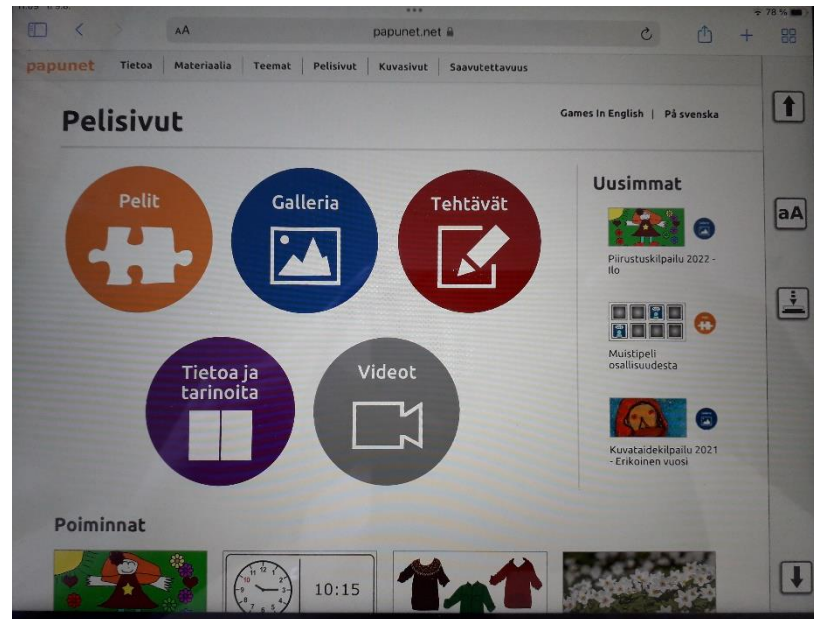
78 %

AA

papunet.net

papunet Tietoa Materiaalia Teemat Pelisivut Kuvasivut Saavutettavuus

Pelisivut

Games In English | På svenska

Pelit

Galleria

Tehtävät

Tietoa ja tarinoita

Videot

Uusimmat

Piirustuskilpailu 2022 - Ilo

Muistipeli osallisuudesta

Kuvataidekilpailu 2021 - Erikoinen vuosi

Poiminnat

10:15

aA